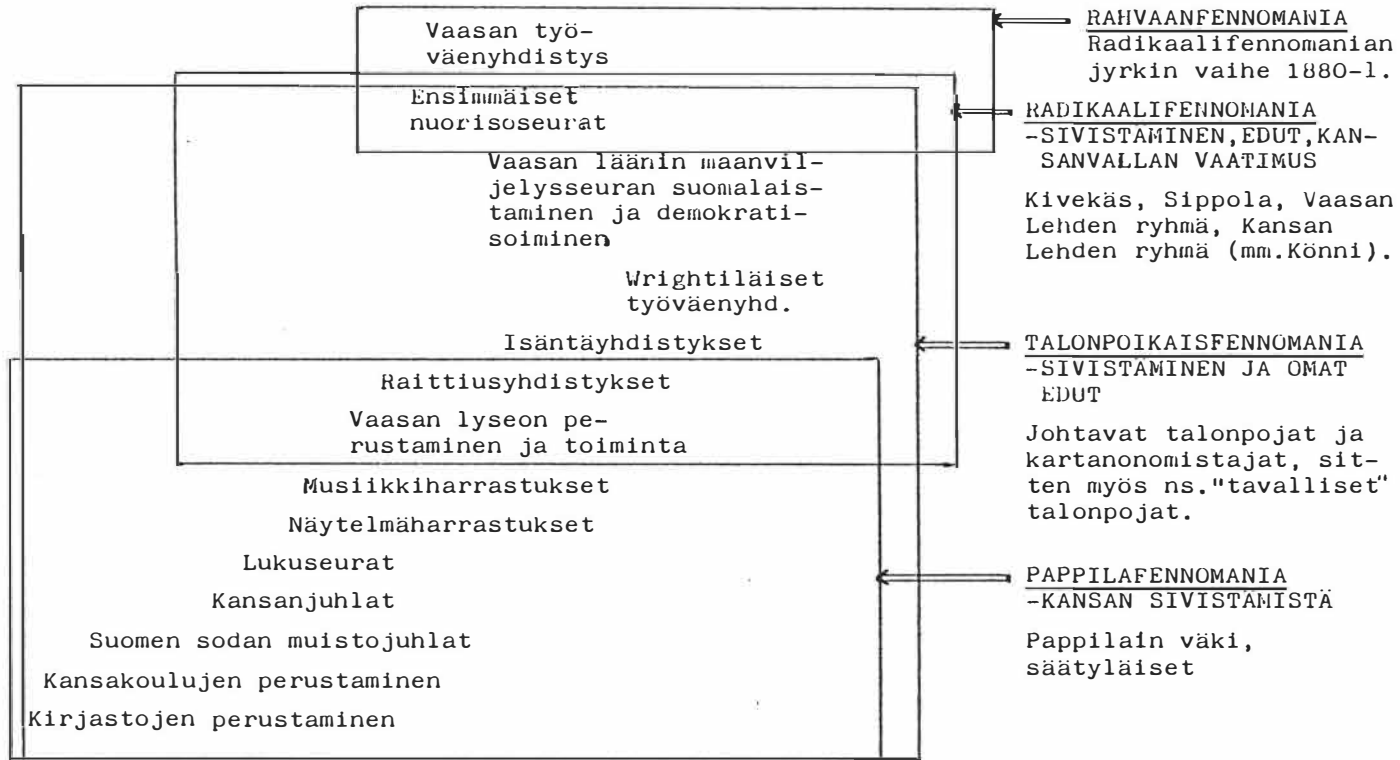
Vaasan työväenyhdistys

Ensimmäiset nuorisoseurat

Vaasan läänin maanviljelysseuran suomalaistaminen ja demokratisoiminen

Wrightiläiset työväenyhd.

Isäntäyhdistykset

Raittiusyhdistykset

Vaasan lyseon perustaminen ja toiminta

Musiikkiharrastukset

Näytelmäharrastukset

Lukuseurat

Kansanjuhlat

Suomen sodan muistojuhlat

Kansakoulujen perustaminen

Kirjastojen perustaminen

RAHVAANFENNOMANIA
Radikaalifennomanian jyrkin vaihe 1880-l.

RADIKAALIFENNOMANIA
-SIVISTÄMINEN, EDUT, KANSANVALLAN VAATIMUS

Kivekäs, Sippola, Vaasan Lehden ryhmä, Kansan Lehden ryhmä (mm.Könni).

TALONPOIKAISFENNOMANIA
-SIVISTÄMINEN JA OMAT EDUT

Johtavat talonpojat ja kartanonomistajat, sitten myös ns."tavalliset" talonpojat.

PAPPILAFENNOMANIA
-KANSAN SIVISTÄMISTÄ

Pappilain väki, säätyläiset